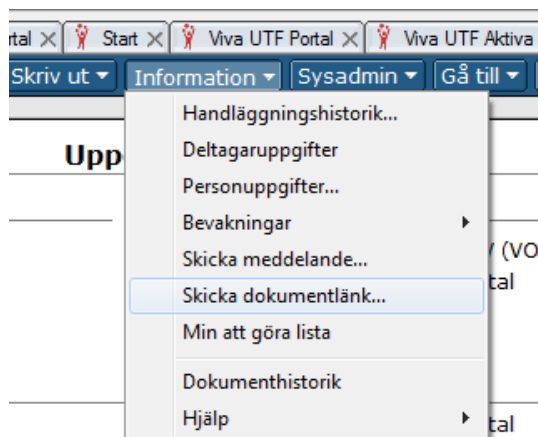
rtal ✕ Start ✕ Viva UTF Portal ✕ Viva UTF Aktiva

Skriv ut ▾ Information ▾ Sysadmin ▾ Gå till ▾

Upp

Handläggningshistorik...
Deltagaruppgifter
Personuppgifter...
Bevakningar
Skicka meddelande...
Skicka dokumentlänk...
Min att göra lista
Dokumenthistorik
Hjälp

(VO
tal
tal